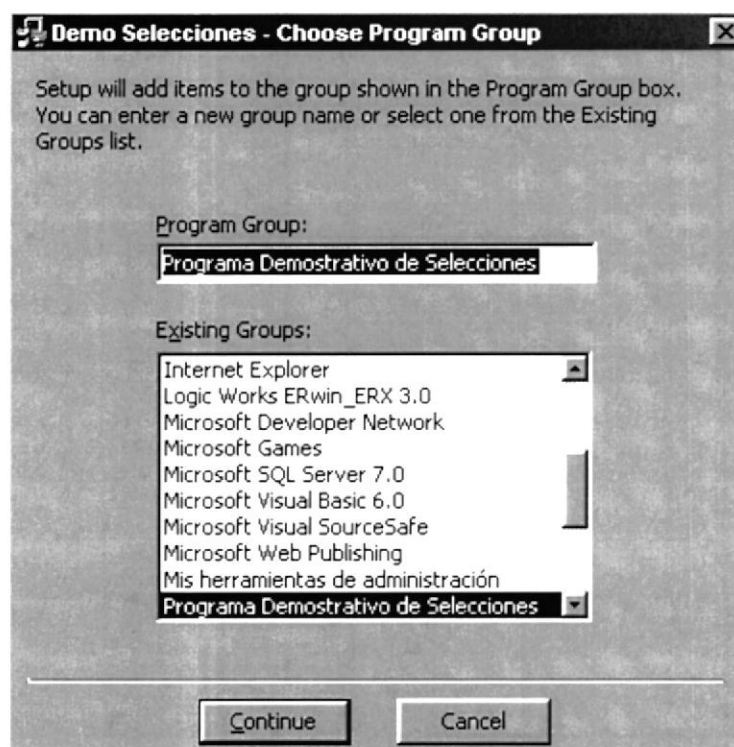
Demo Selecciones - Choose Program Group

Setup will add items to the group shown in the Program Group box. You can enter a new group name or select one from the Existing Groups list.

Program Group:

Programa Demostrativo de Selecciones

Existing Groups:

Internet Explorer
Logic Works ERwin_ERX 3.0
Microsoft Developer Network
Microsoft Games
Microsoft SQL Server 7.0
Microsoft Visual Basic 6.0
Microsoft Visual SourceSafe
Microsoft Web Publishing
Mis herramientas de administración
Programa Demostrativo de Selecciones

Continue
Cancel